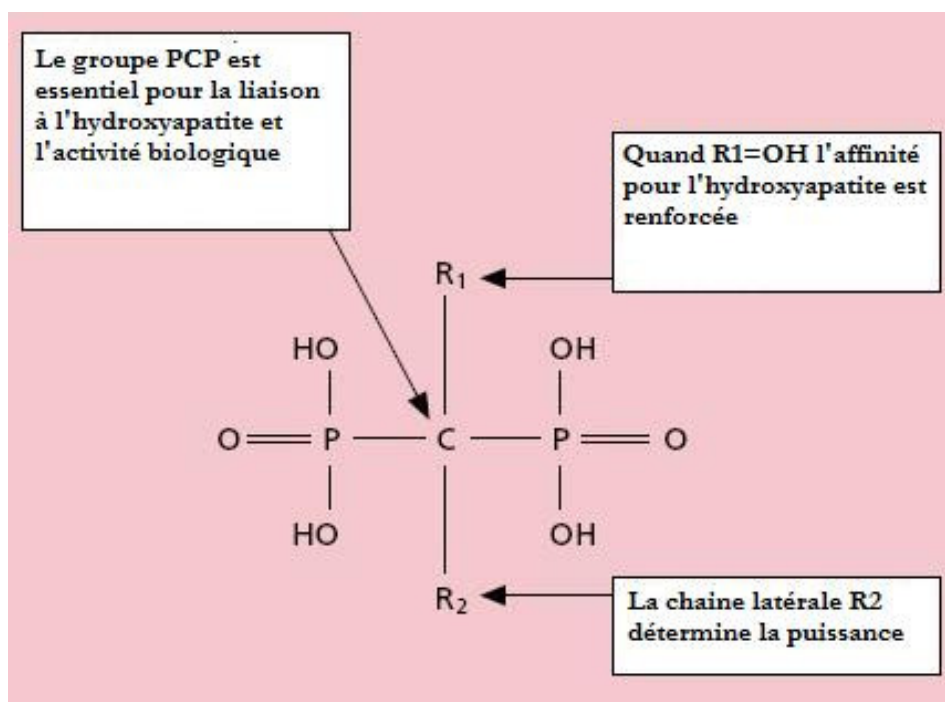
Le groupe PCP est essentiel pour la liaison à l'hydroxyapatite et l'activité biologique

Quand R1=OH l'affinité pour l'hydroxyapatite est renforcée

$R_1$

HO

OH

O

P

C

P

O

HO

OH

$R_2$

La chaine latérale R2 détermine la puissance